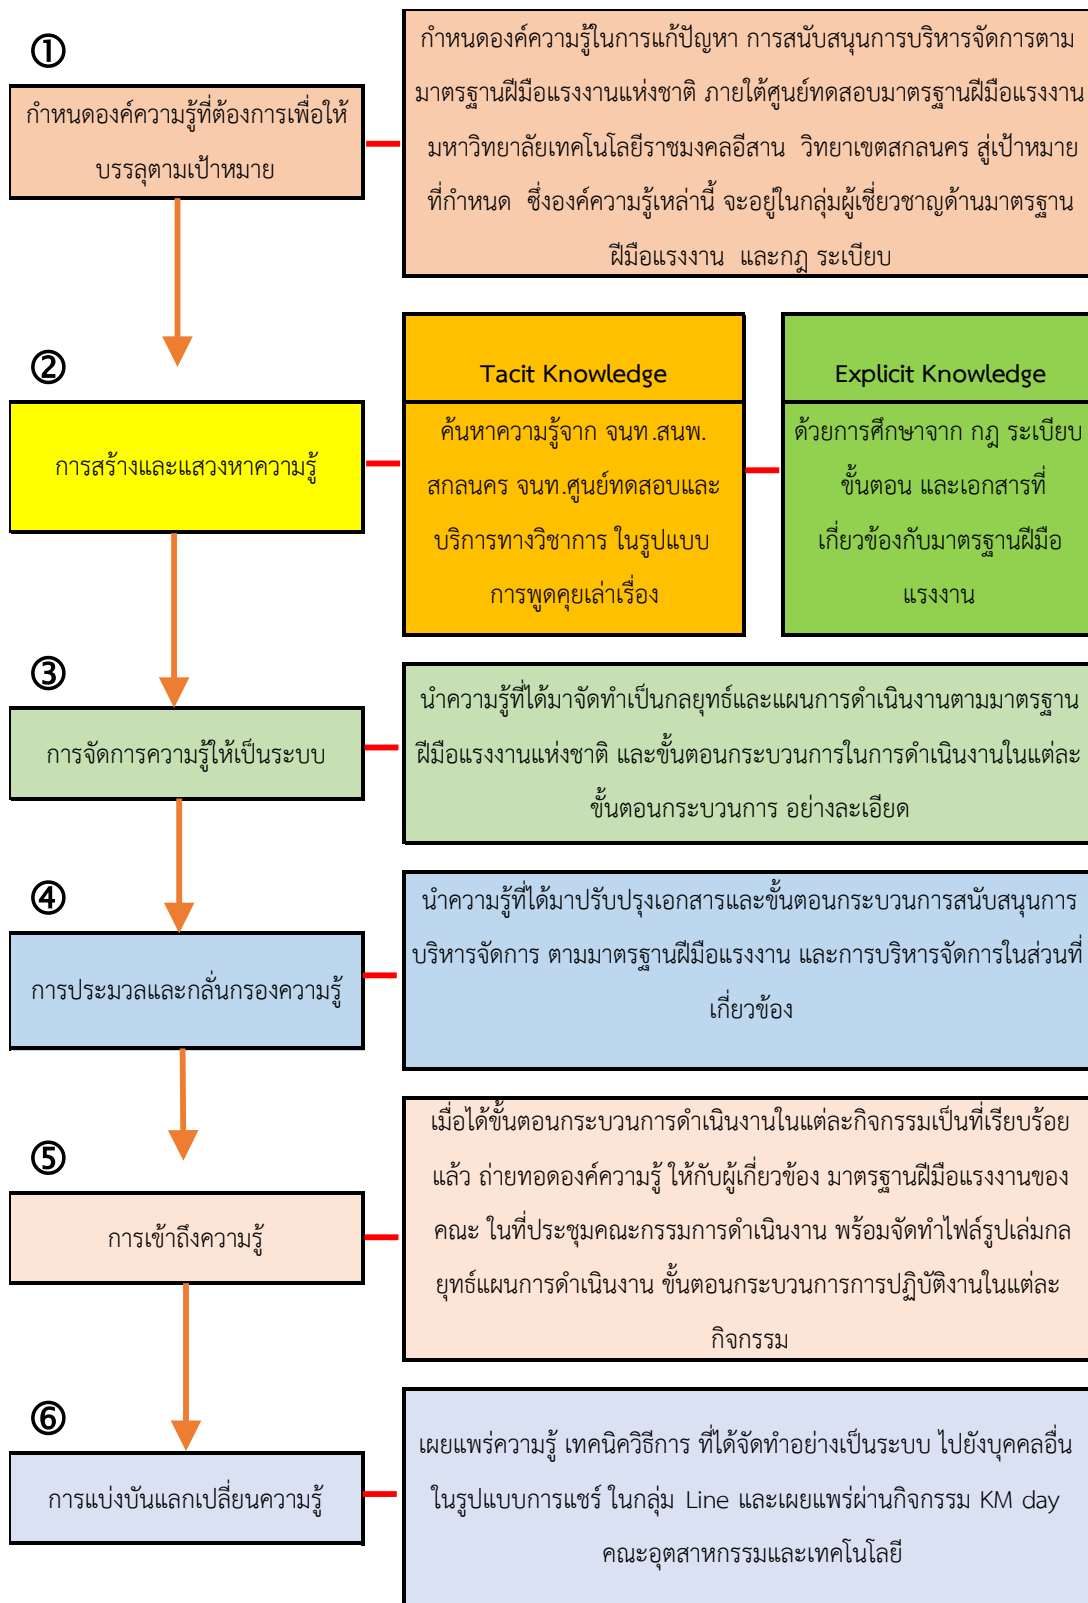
①

กำหนดองค์ความรู้ที่ต้องการเพื่อให้บรรลุตามเป้าหมาย

กำหนดองค์ความรู้ในการแก้ปัญหา การสนับสนุนการบริหารจัดการตามมาตรฐานฝีมือแรงงานแห่งชาติ ภายใต้ศูนย์ทดสอบมาตรฐานฝีมือแรงงาน มหาวิทยาลัยเทคโนโลยีราชมงคลอีสาน วิทยาเขตสกลนคร สู่เป้าหมายที่กำหนด ซึ่งองค์ความรู้เหล่านี้ จะอยู่ในกลุ่มผู้เชี่ยวชาญด้านมาตรฐานฝีมือแรงงาน และกฎ ระเบียบ

②

การสร้างและแสวงหาความรู้

Tacit Knowledge

ค้นหาความรู้จาก จนท.สนพ. สกลนคร จนท.ศูนย์ทดสอบและบริการทางวิชาการ ในรูปแบบการพูดคุยเล่าเรื่อง

Explicit Knowledge

ด้วยการศึกษาจาก กฎ ระเบียบ ขั้นตอน และเอกสารที่เกี่ยวข้องกับมาตรฐานฝีมือแรงงาน

③

การจัดการความรู้ให้เป็นระบบ

นำความรู้ที่ได้มาจัดทำเป็นกลยุทธ์และแผนการดำเนินงานตามมาตรฐานฝีมือแรงงานแห่งชาติ และขั้นตอนกระบวนการในการดำเนินงานในแต่ละขั้นตอนกระบวนการ อย่างละเอียด

④

การประมวลและกลั่นกรองความรู้

นำความรู้ที่ได้มาปรับปรุงเอกสารและขั้นตอนกระบวนการสนับสนุนการบริหารจัดการ ตามมาตรฐานฝีมือแรงงาน และการบริหารจัดการในส่วนที่เกี่ยวข้อง

⑤

การเข้าถึงความรู้

เมื่อได้ขั้นตอนกระบวนการดำเนินงานในแต่ละกิจกรรมเป็นที่เรียบร้อยแล้ว ถ่ายทอดองค์ความรู้ ให้กับผู้เกี่ยวข้อง มาตรฐานฝีมือแรงงานของคณะ ในที่ประชุมคณะกรรมการดำเนินงาน พร้อมจัดทำไฟล์รูปเล่มกลยุทธ์แผนการดำเนินงาน ขั้นตอนกระบวนการการปฏิบัติงานในแต่ละกิจกรรม

⑥

การแบ่งบันแลกเปลี่ยนความรู้

เผยแพร่ความรู้ เทคนิควิธีการ ที่ได้จัดทำอย่างเป็นระบบ ไปยังบุคคลอื่นในรูปแบบการแชร์ ในกลุ่ม Line และเผยแพร่ผ่านกิจกรรม KM day คณะอุตสาหกรรมและเทคโนโลยี